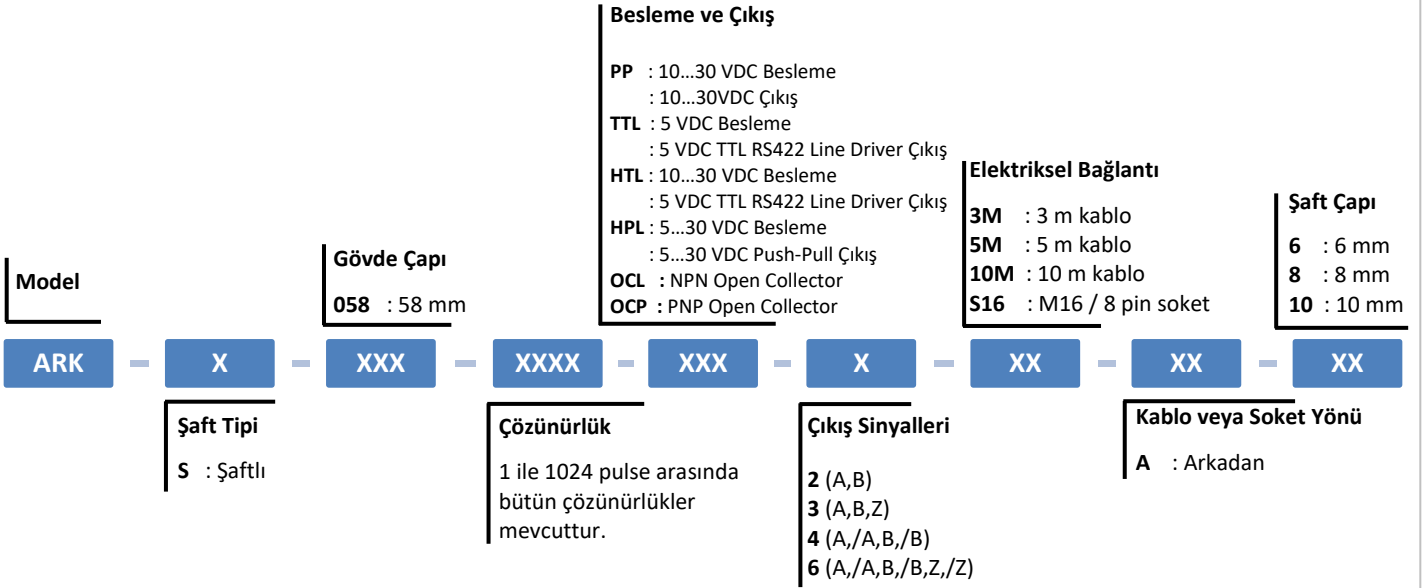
Besleme ve Çıkış

**PP** : 10…30 VDC Besleme
: 10…30VDC Çıkış
**TTL** : 5 VDC Besleme
: 5 VDC TTL RS422 Line Driver Çıkış
**HTL** : 10…30 VDC Besleme
: 5 VDC TTL RS422 Line Driver Çıkış
**HPL** : 5…30 VDC Besleme
: 5…30 VDC Push-Pull Çıkış
**OCL** : NPN Open Collector
**OCP** : PNP Open Collector

Elektriksel Bağlantı

**3M** : 3 m kablo
**5M** : 5 m kablo
**10M** : 10 m kablo
**S16** : M16 / 8 pin soket

Şaft Çapı

**6** : 6 mm
**8** : 8 mm
**10** : 10 mm

Gövde Çapı

**058** : 58 mm

Model

ARK - X - XXX - XXXX - XXX - X - XX - XX - XX

Şaft Tipi

**S** : Şaftlı

Çözünürlük

1 ile 1024 pulse arasında bütün çözünürlükler mevcuttur.

Çıkış Sinyalleri

**2** (A,B)
**3** (A,B,Z)
**4** (A,/A,B,/B)
**6** (A,/A,B,/B,Z,/Z)

Kablo veya Soket Yönü

**A** : Arkadan